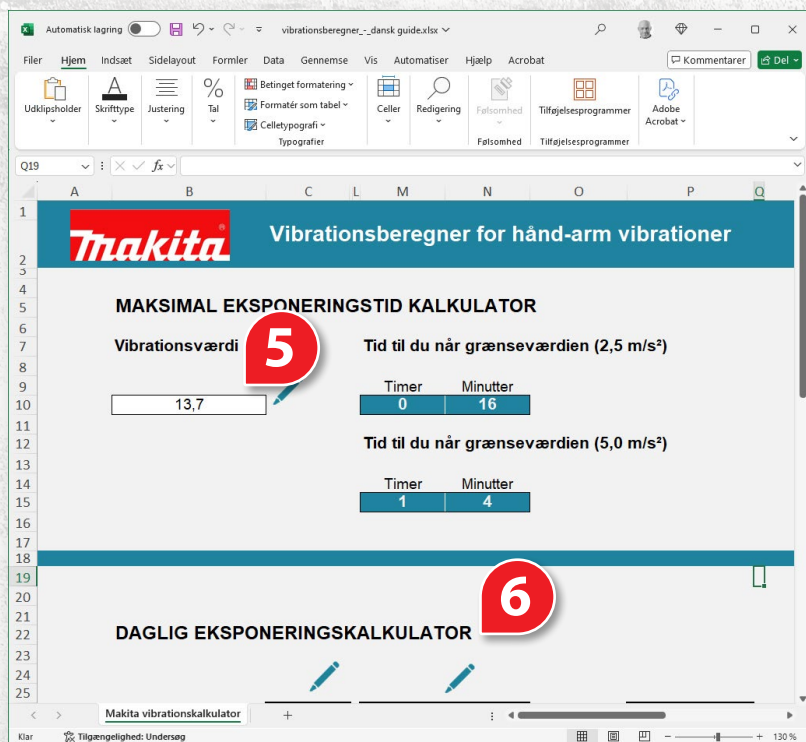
Automatisk lagring vibrationsberegner_-_dansk guide.xlsx

Filer Hjem Indsæt Sidelayout Formler Data Gennemse Vis Automatiser Hjælp Acrobat Kommentarer Del

Udklipsholder Skrifttype Justering Tal Betinget formatering Formatér som tabel Celletypografi Typografier Celler Redigering Følsomhed Følsomhed Tilføjelsesprogrammer Tilføjelsesprogrammer Adobe Acrobat

Q19 $f_x$

A B C L M N O P Q

makita

Vibrationsberegner for hånd-arm vibrationer

MAKSIMAL EKSPONERINGSTID KALKULATOR

Vibrationsværdi

5

Tid til du når grænseværdien (2,5 m/s²)

| Timer | Minutter |
|---|---|
| 0 | 16 |

13,7

Tid til du når grænseværdien (5,0 m/s²)

| Timer | Minutter |
|---|---|
| 1 | 4 |

6

DAGLIG EKSPONERINGSKALKULATOR

Makita vibrationskalkulator +

Klar Tilgængelighed: Undersøg 130 %